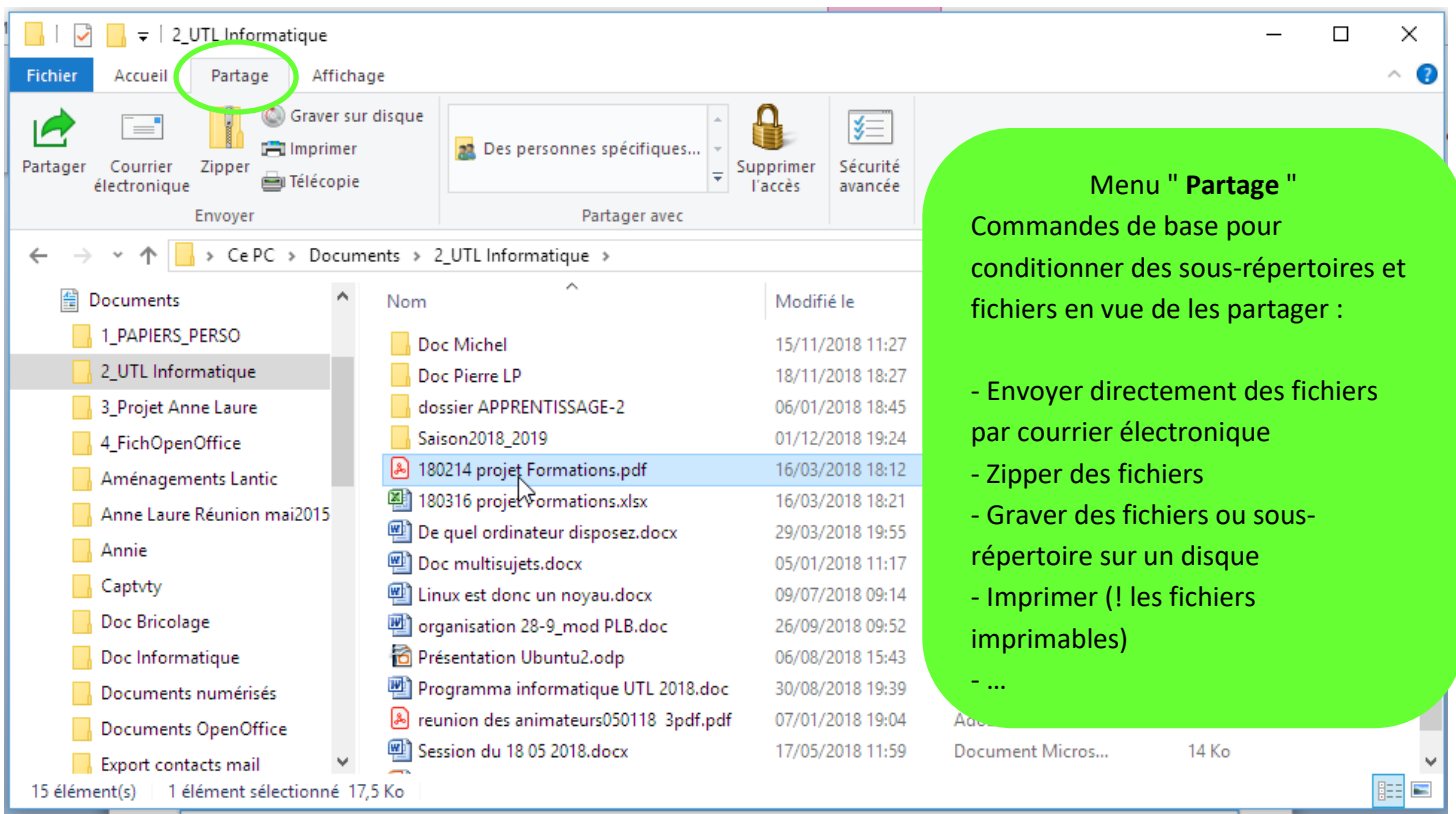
2_UTL Informatique

Fichier Accueil Partage Affichage

Partager Courrier électronique Zipper Graver sur disque Imprimer Télécopie
Envoyer

Des personnes spécifiques...
Partager avec

Supprimer l'accès

Sécurité avancée

Ce PC > Documents > 2_UTL Informatique >

Documents
1_PAPIERS_PERSO
2_UTL Informatique
3_Projet Anne Laure
4_FichOpenOffice
Aménagements Lantic
Anne Laure Réunion mai2015
Annie
Captvty
Doc Bricolage
Doc Informatique
Documents numérisés
Documents OpenOffice
Export contacts mail

| Nom | Modifié le | | |
|---|---|---|---|
| Doc Michel | 15/11/2018 11:27 | | |
| Doc Pierre LP | 18/11/2018 18:27 | | |
| dossier APPRENTISSAGE-2 | 06/01/2018 18:45 | | |
| Saison2018_2019 | 01/12/2018 19:24 | | |
| 180214 projet Formations.pdf | 16/03/2018 18:12 | | |
| 180316 projet Formations.xlsx | 16/03/2018 18:21 | | |
| De quel ordinateur disposez.docx | 29/03/2018 19:55 | | |
| Doc multisujets.docx | 05/01/2018 11:17 | | |
| Linux est donc un noyau.docx | 09/07/2018 09:14 | | |
| organisation 28-9_mod PLB.doc | 26/09/2018 09:52 | | |
| Présentation Ubuntu2.odp | 06/08/2018 15:43 | | |
| Programma informatique UTL 2018.doc | 30/08/2018 19:39 | | |
| reunion des animateurs050118 3pdf.pdf | 07/01/2018 19:04 | Ado | |
| Session du 18 05 2018.docx | 17/05/2018 11:59 | Document Micros... | 14 Ko |

15 élément(s) 1 élément sélectionné 17,5 Ko

Menu " **Partage** "
Commandes de base pour conditionner des sous-répertoires et fichiers en vue de les partager :

- Envoyer directement des fichiers par courrier électronique
- Zipper des fichiers
- Graver des fichiers ou sous-répertoire sur un disque
- Imprimer (! les fichiers imprimables)
- ...